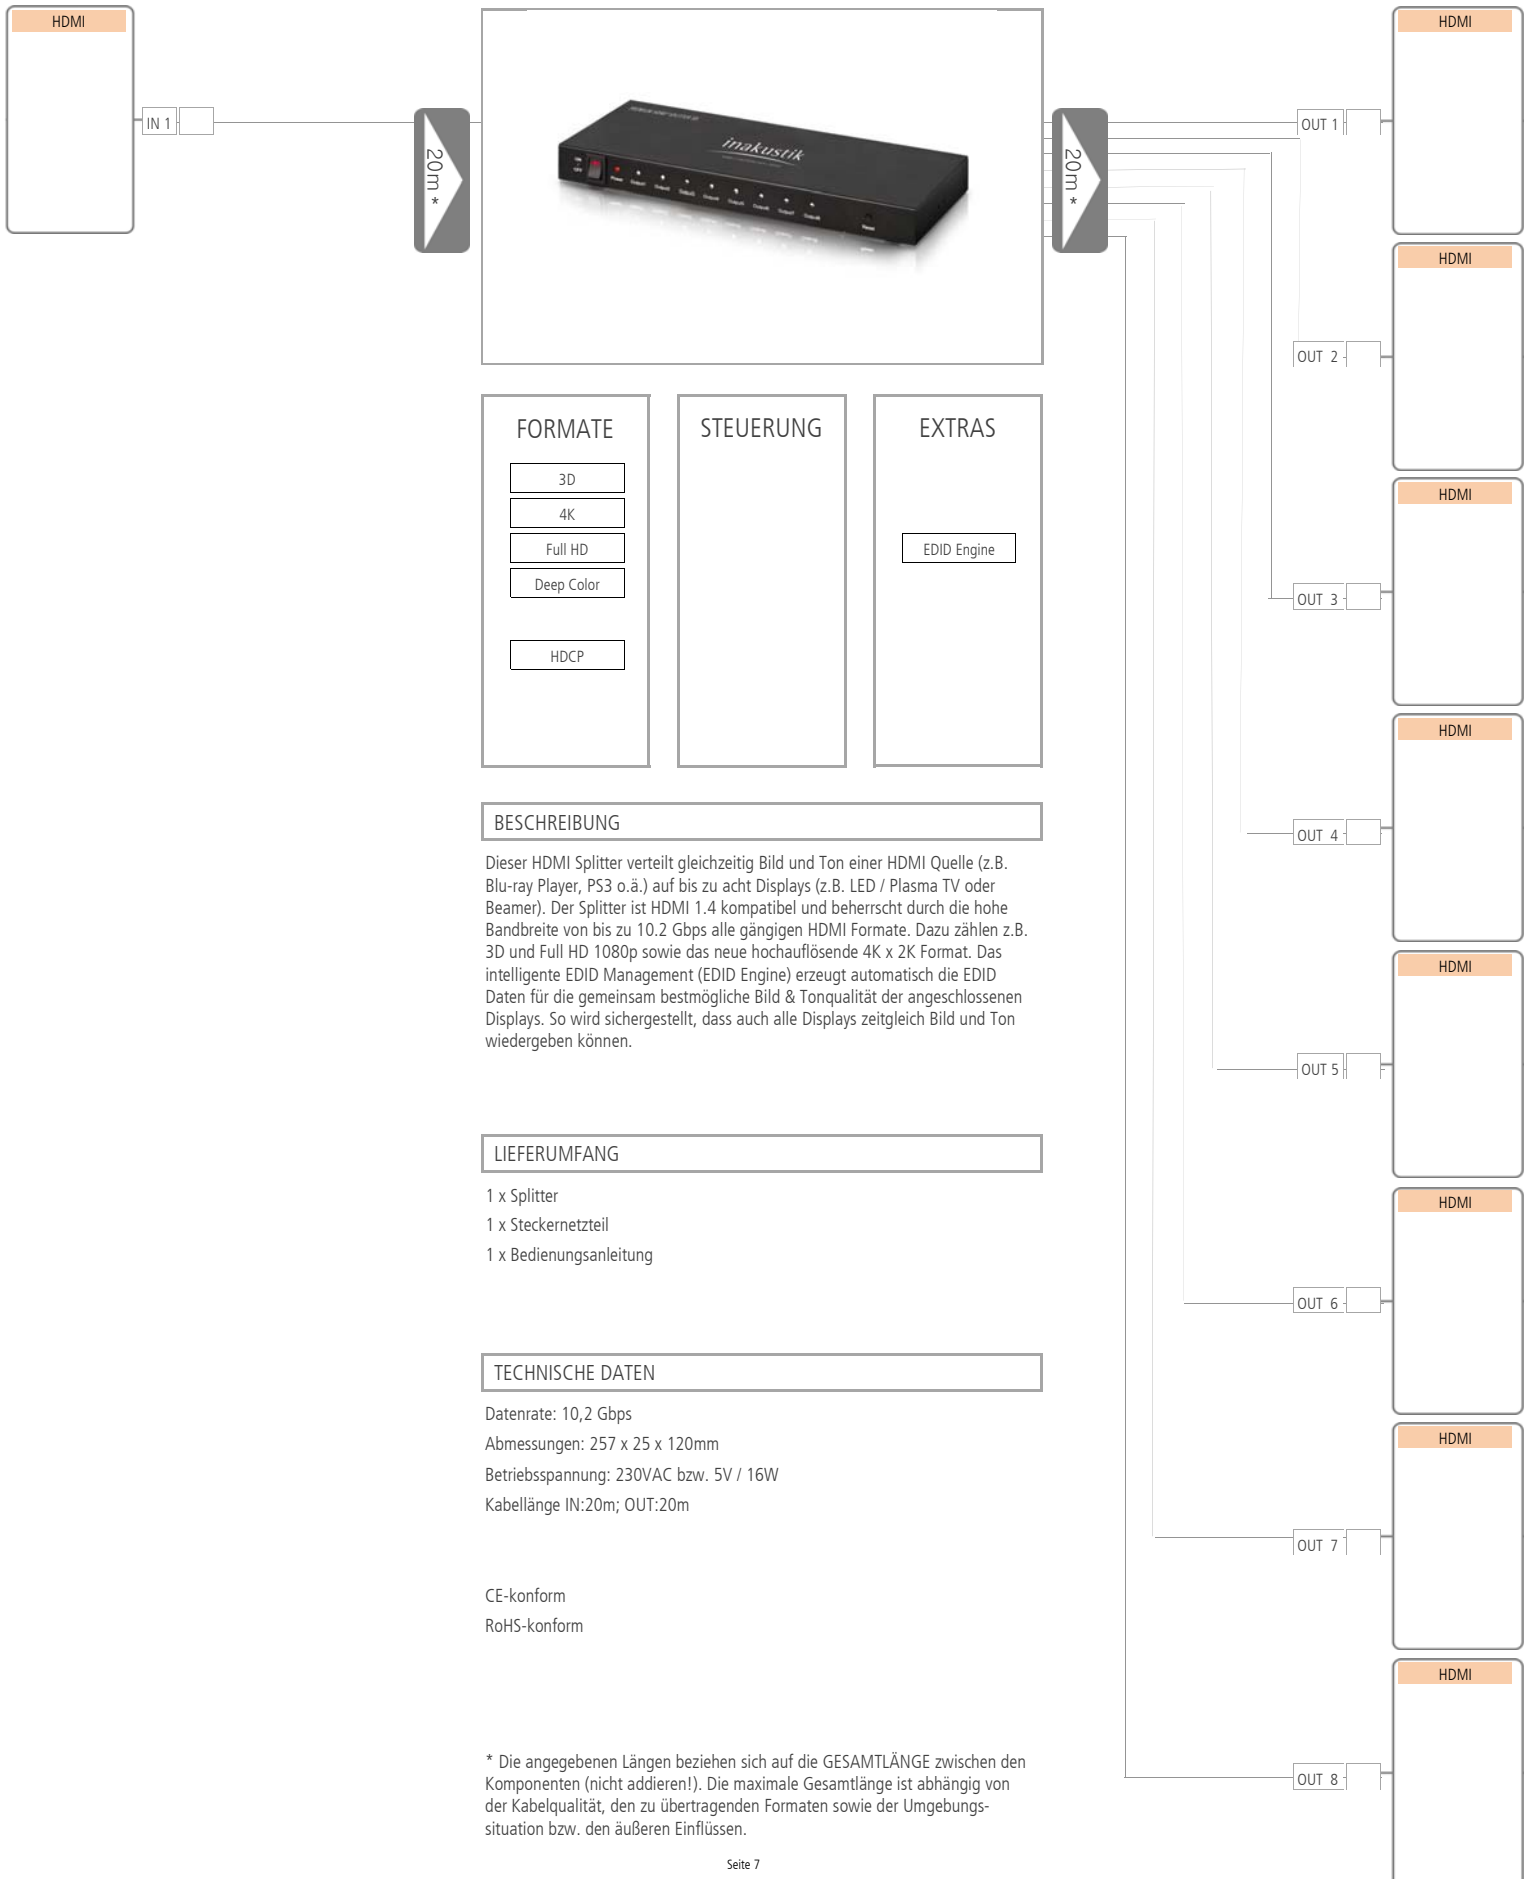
HDMI

IN 1

20m *

inakustik

20m *

HDMI

OUT 1

HDMI

OUT 2

HDMI

OUT 3

HDMI

OUT 4

HDMI

OUT 5

HDMI

OUT 6

HDMI

OUT 7

HDMI

OUT 8

FORMATE

3D

4K

Full HD

Deep Color

HDCP

STEUERUNG

EXTRAS

EDID Engine

BESCHREIBUNG

Dieser HDMI Splitter verteilt gleichzeitig Bild und Ton einer HDMI Quelle (z.B. Blu-ray Player, PS3 o.ä.) auf bis zu acht Displays (z.B. LED / Plasma TV oder Beamer). Der Splitter ist HDMI 1.4 kompatibel und beherrscht durch die hohe Bandbreite von bis zu 10.2 Gbps alle gängigen HDMI Formate. Dazu zählen z.B. 3D und Full HD 1080p sowie das neue hochauflösende 4K x 2K Format. Das intelligente EDID Management (EDID Engine) erzeugt automatisch die EDID Daten für die gemeinsam bestmögliche Bild & Tonqualität der angeschlossenen Displays. So wird sichergestellt, dass auch alle Displays zeitgleich Bild und Ton wiedergeben können.

LIEFERUMFANG

1 x Splitter

1 x Steckernetzteil

1 x Bedienungsanleitung

TECHNISCHE DATEN

Datenrate: 10,2 Gbps

Abmessungen: 257 x 25 x 120mm

Betriebsspannung: 230VAC bzw. 5V / 16W

Kabellänge IN:20m; OUT:20m

CE-konform

RoHS-konform

* Die angegebenen Längen beziehen sich auf die GESAMTLÄNGE zwischen den Komponenten (nicht addieren!). Die maximale Gesamtlänge ist abhängig von der Kabelqualität, den zu übertragenden Formaten sowie der Umgebungssituation bzw. den äußeren Einflüssen.

Seite 7